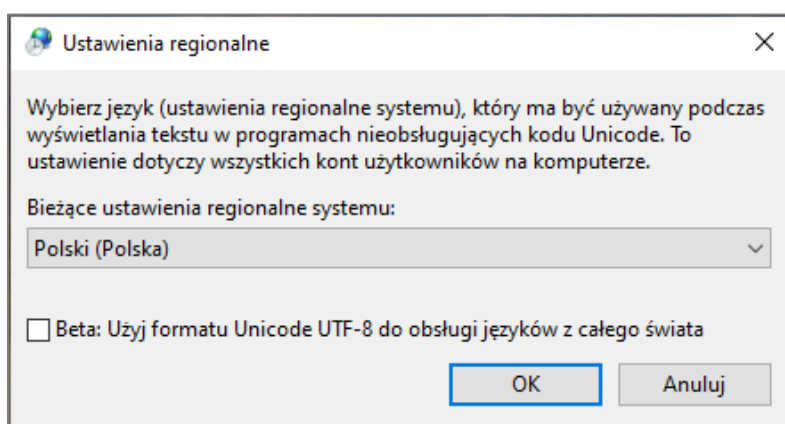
Ustawienia regionalne

X

Wybierz język (ustawienia regionalne systemu), który ma być używany podczas wyświetlania tekstu w programach nieobsługujących kodu Unicode. To ustawienie dotyczy wszystkich kont użytkowników na komputerze.

Bieżące ustawienia regionalne systemu:

Polski (Polska)

Beta: Użyj formatu Unicode UTF-8 do obsługi języków z całego świata

OK

Anuluj